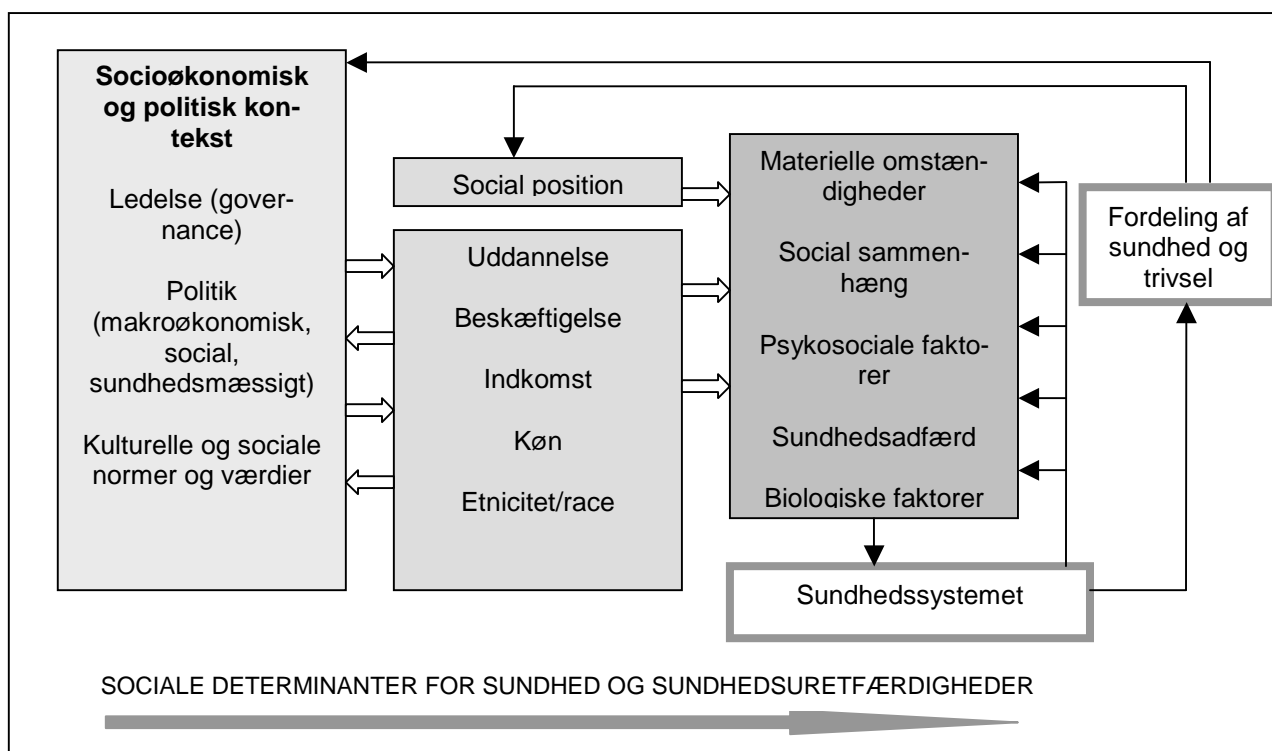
Socioøkonomisk og politisk kontekst

Ledelse (governance)

Politik (makroøkonomisk, social, sundhedsmæssigt)

Kulturelle og sociale normer og værdier

Social position

Uddannelse

Beskæftigelse

Indkomst

Køn

Etnicitet/race

Materielle omstændigheder

Social sammenhæng

Psykosociale faktorer

Sundhedsadfærd

Biologiske faktorer

Fordeling af sundhed og trivsel

Sundhedssystemet

SOCIALE DETERMINANTER FOR SUNDHED OG SUNDHEDSURETFÆRDIGHEDER